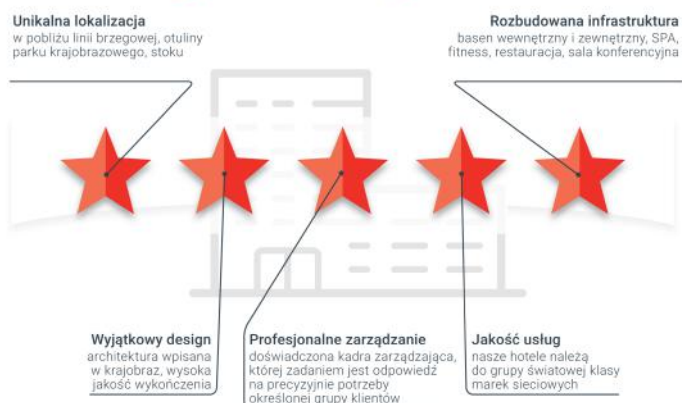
Unikalna lokalizacja
w pobliżu linii brzegowej, otuliny parku krajobrazowego, stoku

Rozbudowana infrastruktura
basen wewnętrzny i zewnętrzny, SPA, fitness, restauracja, sala konferencyjna

Wyjątkowy design
architektura wpisana w krajobraz, wysoka jakość wykończenia

Profesjonalne zarządzanie
doświadczona kadra zarządzająca, której zadaniem jest odpowiedź na precyzyjnie potrzeby określonej grupy klientów

Jakość usług
nasze hotele należą do grupy światowej klasy marek sieciowych